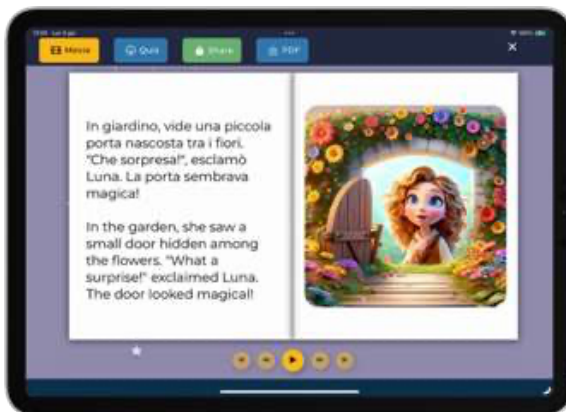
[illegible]

Movie

Quiz

Share

PDF

×

In giardino, vide una piccola porta nascosta tra i fiori. "Che sorpresa!", esclamò Luna. La porta sembrava magica!

In the garden, she saw a small door hidden among the flowers. "What a surprise!" exclaimed Luna. The door looked magical!